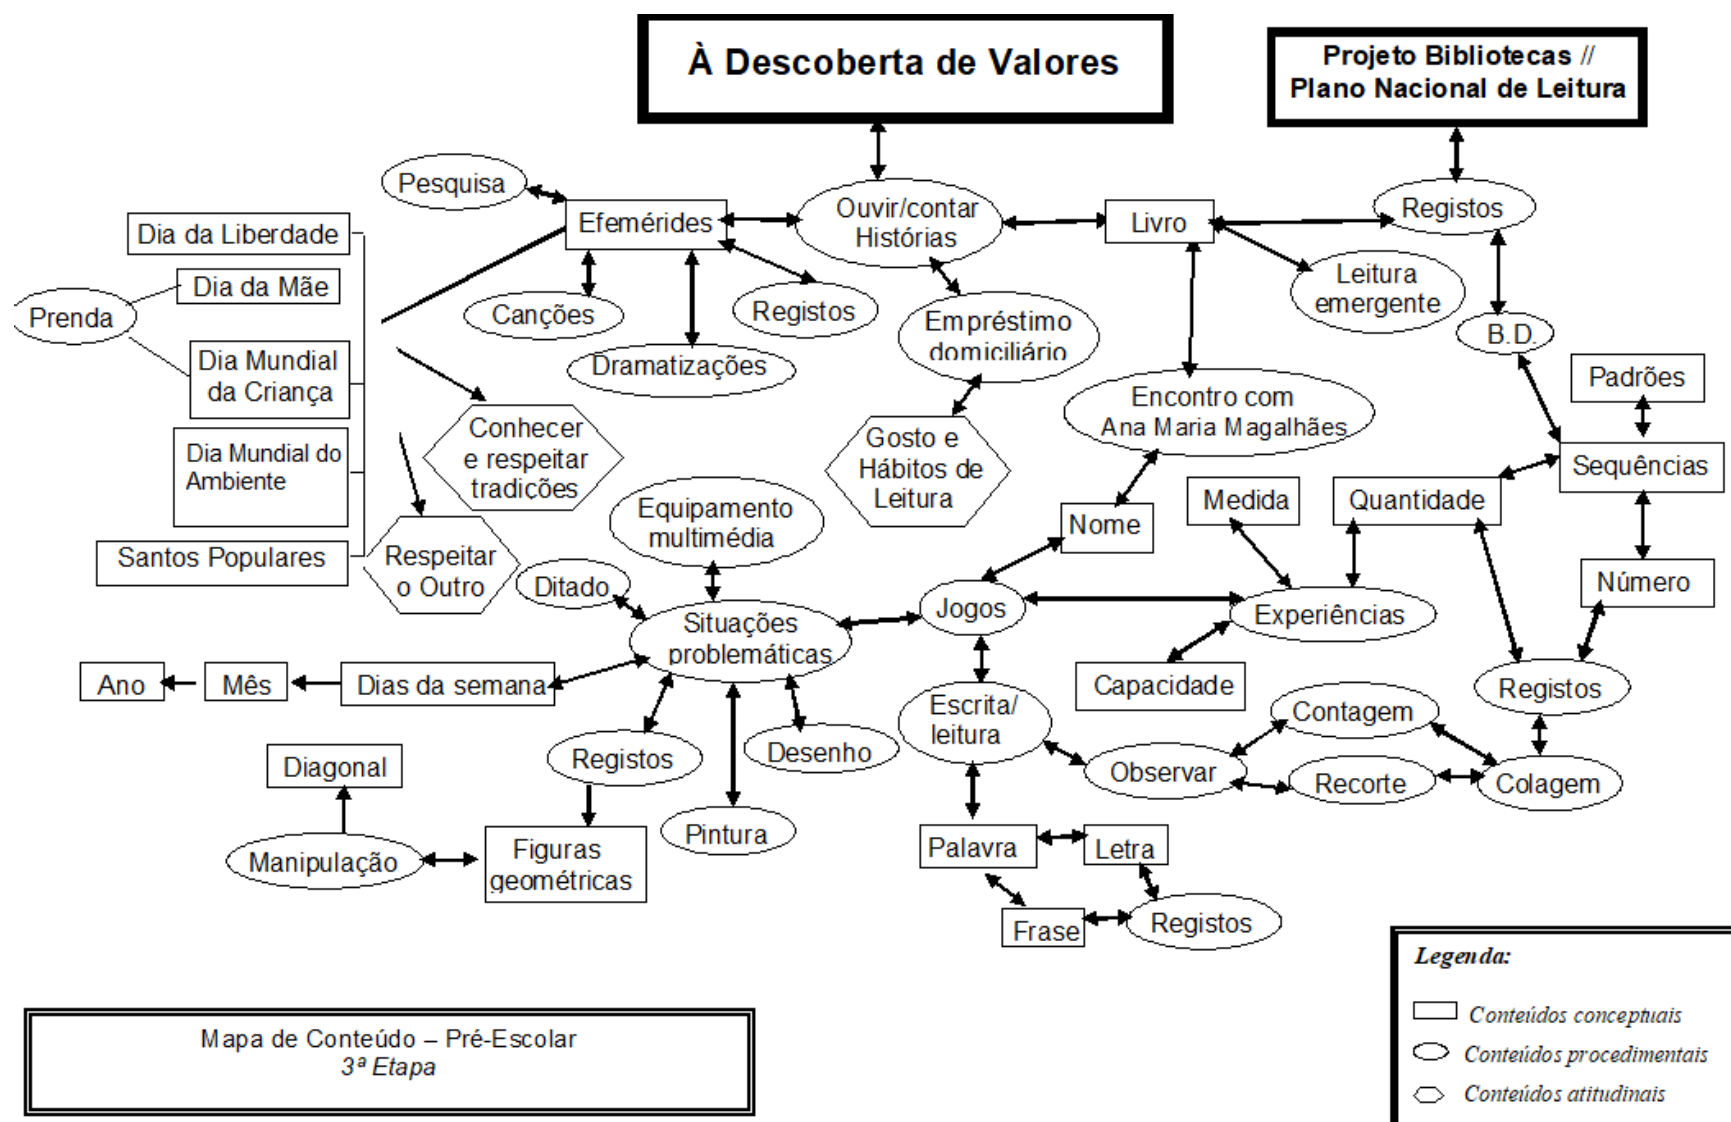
À Descoberta de Valores

Projeto Bibliotecas // Plano Nacional de Leitura

Pesquisa

Efemérides

Ouvir/contar Histórias

Livro

Registos

Dia da Liberdade

Dia da Mãe

Prenda

Dia Mundial da Criança

Dia Mundial do Ambiente

Santos Populares

Canções

Registos

Dramatizações

Empréstimo domiciliário

Leitura emergente

B.D.

Encontro com Ana Maria Magalhães

Padrões

Conhecer e respeitar tradições

Gosto e Hábitos de Leitura

Sequências

Respeitar o Outro

Equipamento multimédia

Nome

Medida

Quantidade

Ditado

Jogos

Experiências

Número

Situações problemáticas

Ano

Mês

Dias da semana

Capacidade

Registos

Escrita/ leitura

Contagem

Registos

Desenho

Observar

Recorte

Colagem

Diagonal

Manipulação

Figuras geométricas

Pintura

Palavra

Letra

Frase

Registos

Mapa de Conteúdo – Pré-Escolar
3ª Etapa

Legenda:
Conteúdos conceptuais
Conteúdos procedimentais
Conteúdos atitudinais